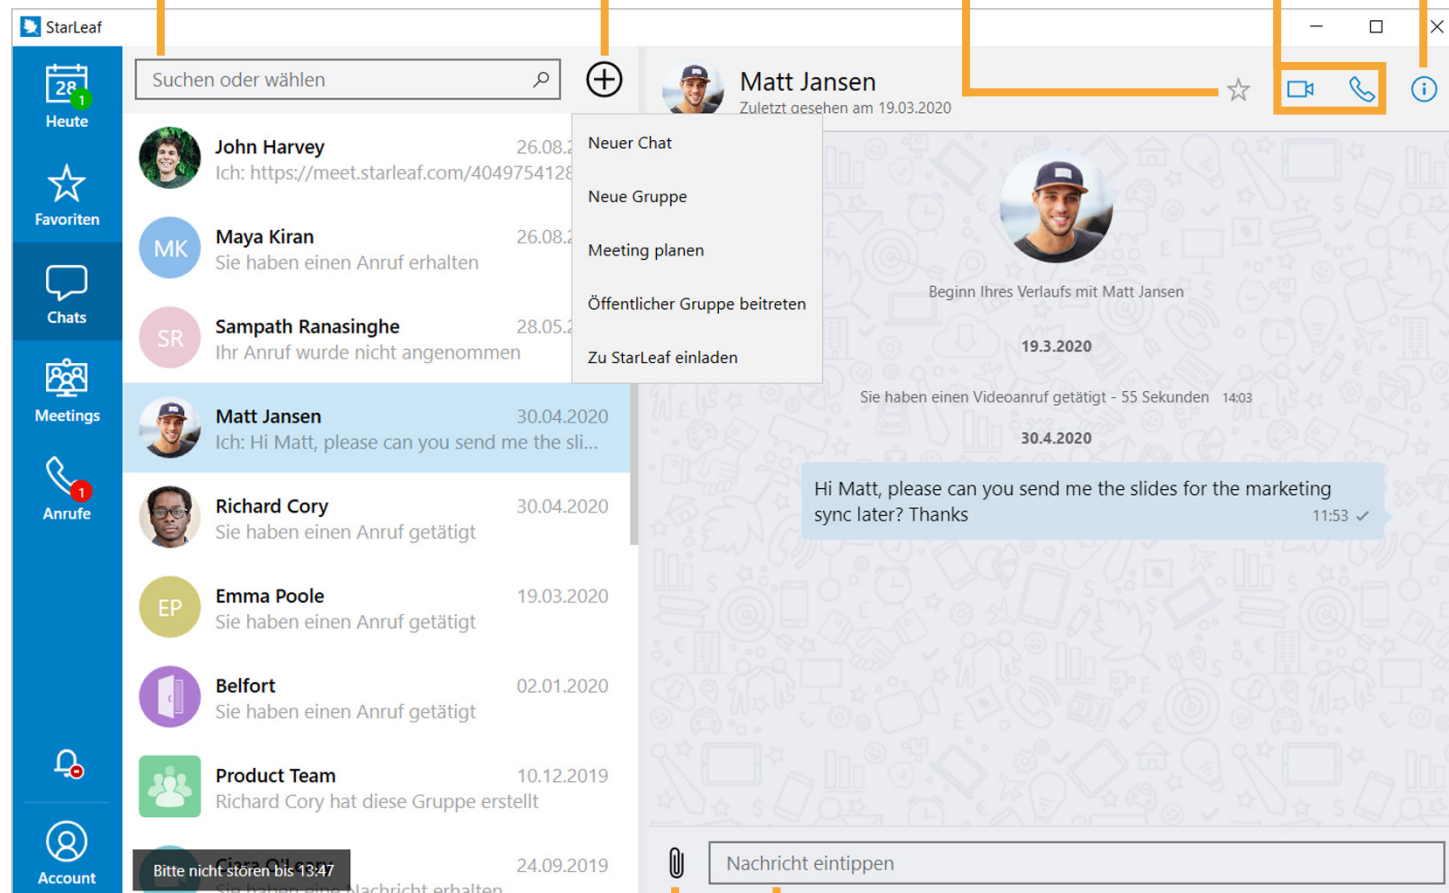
StarLeaf

28
1
Heute

Favoriten

Chats

Meetings

1
Anrufe

Account

Suchen oder wählen

John Harvey
26.08.
Ich: https://meet.starleaf.com/404975412

MK
Maya Kiran
26.08.
Sie haben einen Anruf erhalten

SR
Sampath Ranasinghe
28.05.
Ihr Anruf wurde nicht angenommen

Matt Jansen
30.04.2020
Ich: Hi Matt, please can you send me the sli...

Richard Cory
30.04.2020
Sie haben einen Anruf getätigt

EP
Emma Poole
19.03.2020
Sie haben einen Anruf getätigt

Belfort
02.01.2020
Sie haben einen Anruf getätigt

Product Team
10.12.2019
Richard Cory hat diese Gruppe erstellt

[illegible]
24.09.2019
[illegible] Nachricht erhalten

Bitte nicht stören bis 13:47

Neuer Chat
Neue Gruppe
Meeting planen
Öffentlicher Gruppe beitreten
Zu StarLeaf einladen

Matt Jansen
Zuletzt gesehen am 19.03.2020

Beginn Ihres Verlaufs mit Matt Jansen

19.3.2020

Sie haben einen Videoanruf getätigt - 55 Sekunden 14:03

30.4.2020

Hi Matt, please can you send me the slides for the marketing sync later? Thanks
11:53

Nachricht eintippen